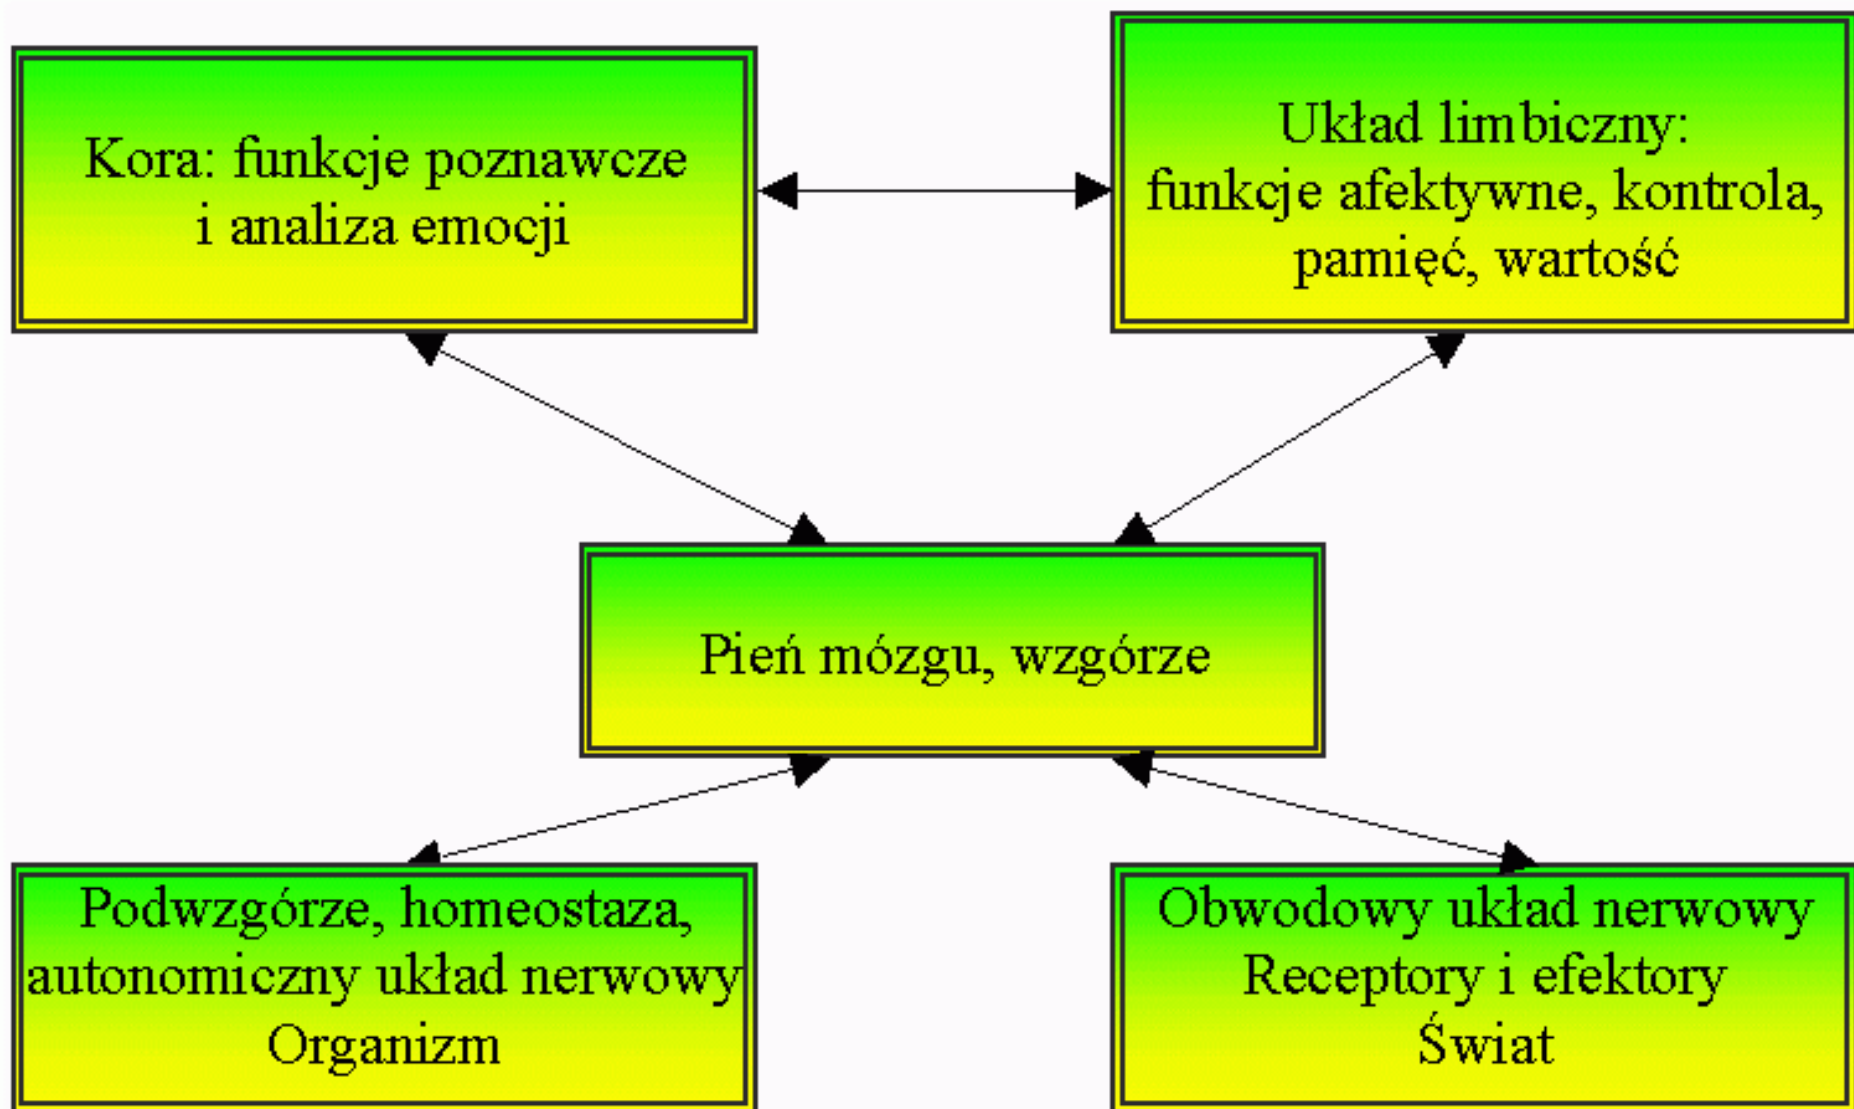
Kora: funkcje poznawcze i analiza emocji

Układ limbiczny: funkcje afektywne, kontrola, pamięć, wartość

Pień mózgu, wzgórze

Podwzgórze, homeostaza, autonomiczny układ nerwowy
Organizm

Obwodowy układ nerwowy
Receptory i efektory
Świat